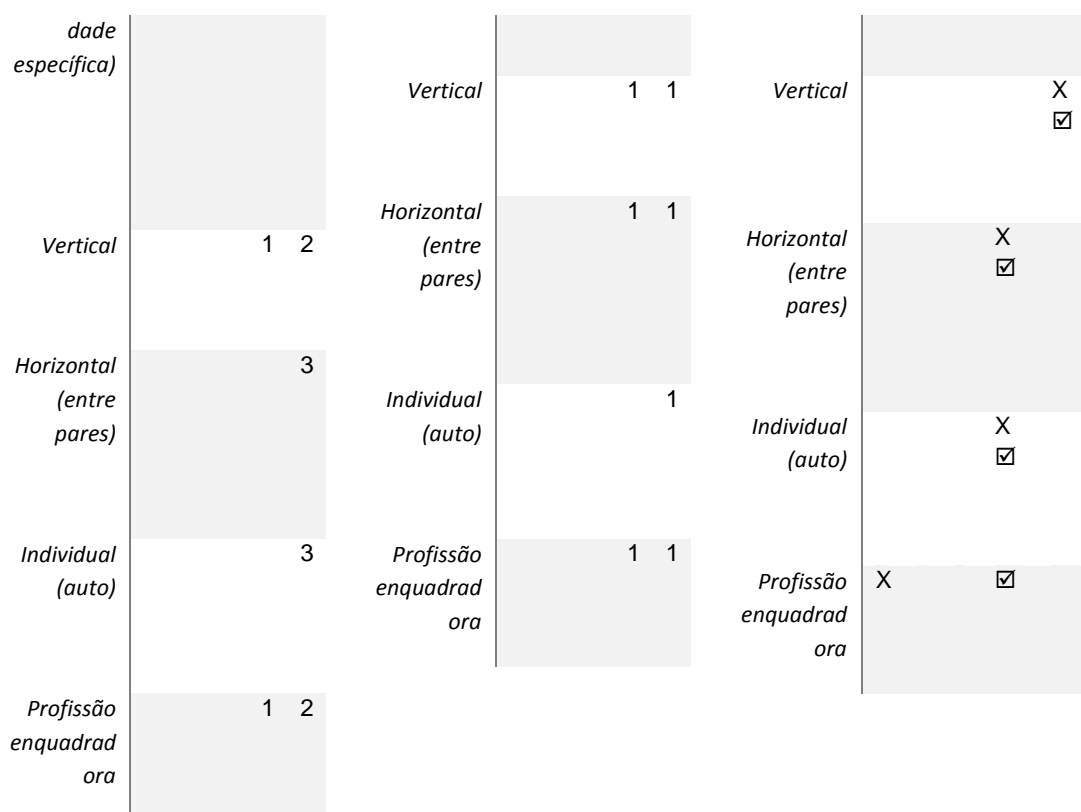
dade específica)

Vertical 1 2

Horizontal (entre pares) 3

Individual (auto) 3

Profissão enquadradora 1 2

Vertical 1 1

Horizontal (entre pares) 1 1

Individual (auto) 1

Profissão enquadradora 1 1

Vertical X ☑

Horizontal (entre pares) X ☑

Individual (auto) X ☑

Profissão enquadradora X ☑